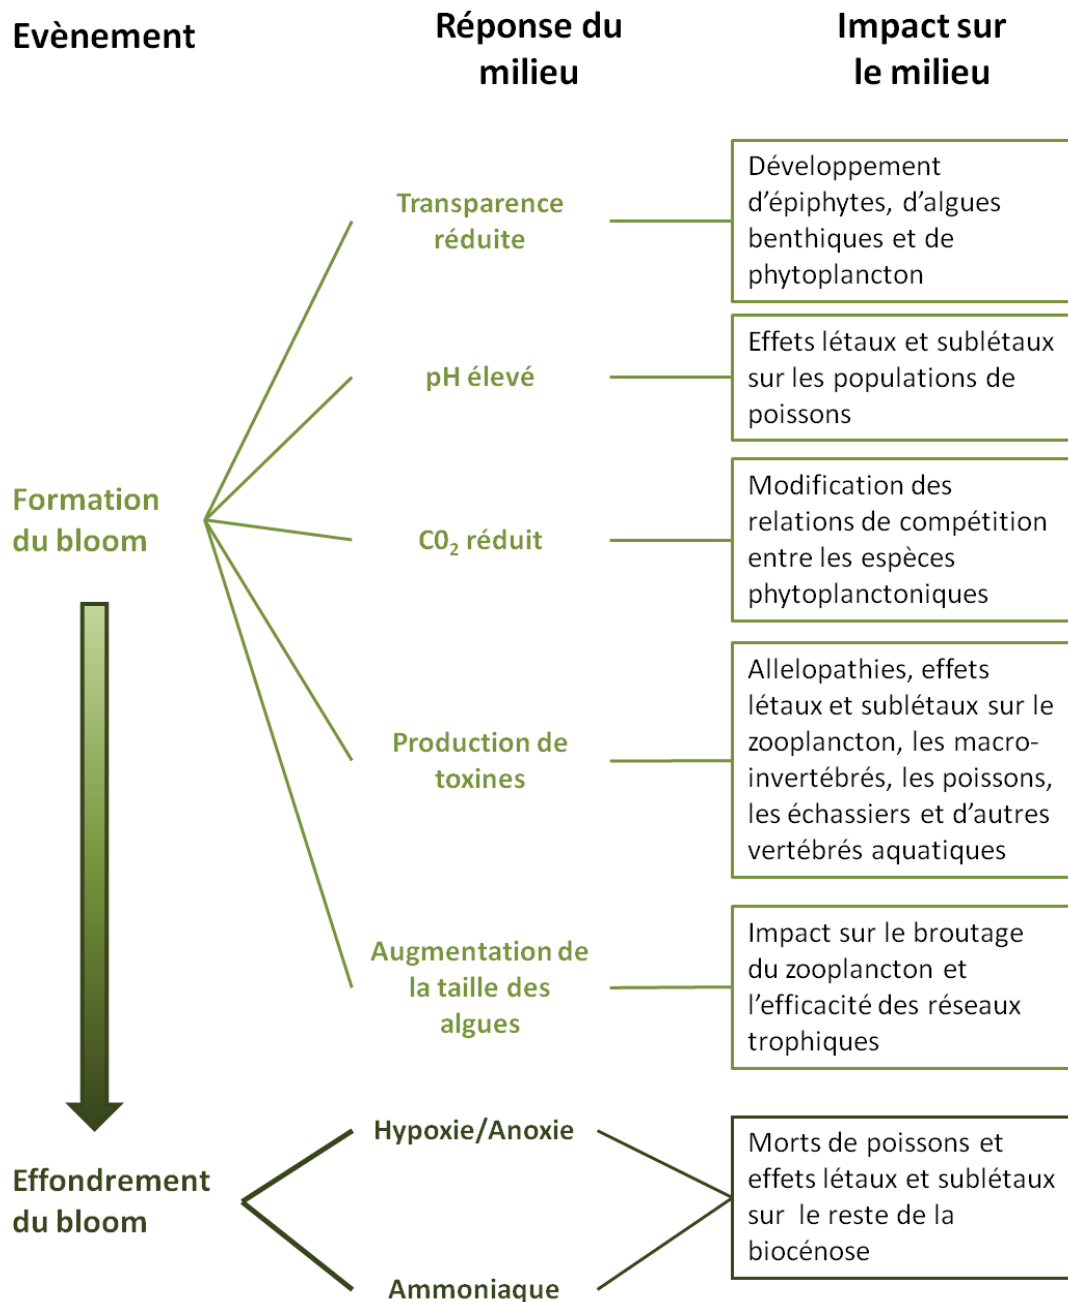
Evènement

Réponse du milieu

Impact sur le milieu

Transparence réduite

Développement d'épiphytes, d'algues benthiques et de phytoplancton

pH élevé

Effets létaux et sublétaux sur les populations de poissons

Formation du bloom

C0$_2$ réduit

Modification des relations de compétition entre les espèces phytoplanctoniques

Production de toxines

Allelopathies, effets létaux et sublétaux sur le zooplancton, les macro-invertébrés, les poissons, les échassiers et d'autres vertébrés aquatiques

Augmentation de la taille des algues

Impact sur le broutage du zooplancton et l'efficacité des réseaux trophiques

Hypoxie/Anoxie

Effondrement du bloom

Morts de poissons et effets létaux et sublétaux sur le reste de la biocénose

Ammoniaque